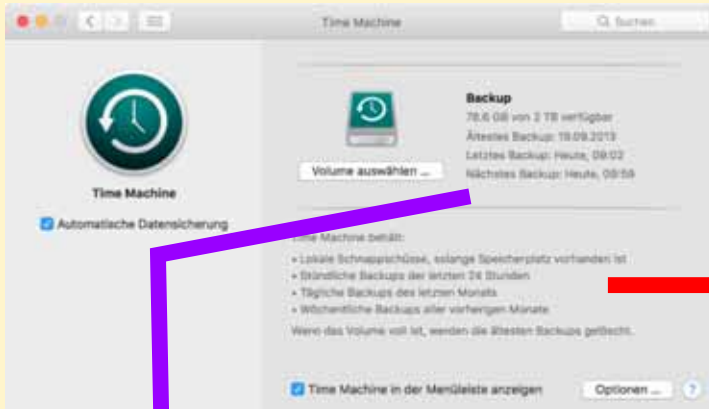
Time Machine

Suchen

Time Machine

Automatische Datensicherung

Volume auswählen ...

Backup

78,6 GB von 2 TB verfügbar

Ältestes Backup: 19.09.2013

Letztes Backup: Heute, 09:02

Nächstes Backup: Heute, 09:59

Time Machine behält:

• Lokale Schnappschüsse, solange Speicherplatz vorhanden ist

• Stündliche Backups der letzten 24 Stunden

• Tägliche Backups des letzten Monats

• Wöchentliche Backups aller vorherigen Monate

Wenn das Volume voll ist, werden die ältesten Backups gelöscht.

Time Machine in der Menüleiste anzeigen

Optionen ...

?